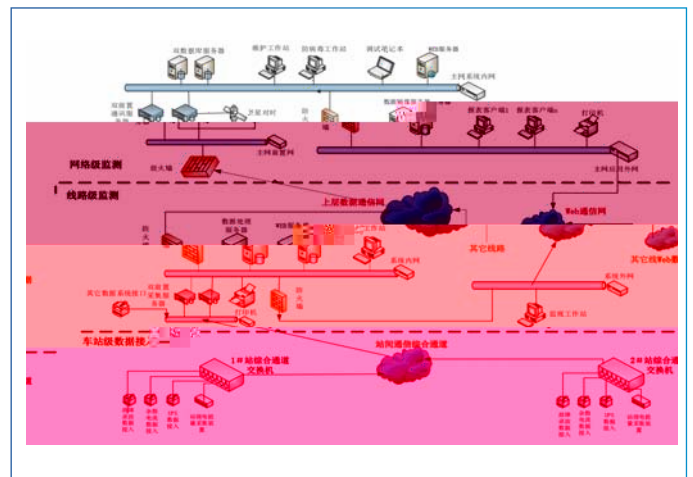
双数据库服务器
维护工作站
防病毒工作站
测试笔记本
WEB服务器
主网系统内网
双前置通讯服务器
卫星对时
主网配置网
浏览客户端1
浏览客户端n
打印机
网络级监测
防火墙
主网运行外网
线路级监测
上层数据通信网
Web通信网
防火墙
数据处理服务器
WEB服务器
工作站
其它线路
其它线Web通
系统内网
其它数据系统接口
双前置采集服务器
防火墙
系统内网
打印机
监视工作站
车站级数据接入
站间通信综合通道
1#站综合通道交换机
2#站综合通道交换机
故障录波数据接入
保护装置数据接入
UPS数据接入
站端电能量采集终端
故障录波数据接入
保护装置数据接入
UPS数据接入
站端电能量采集终端